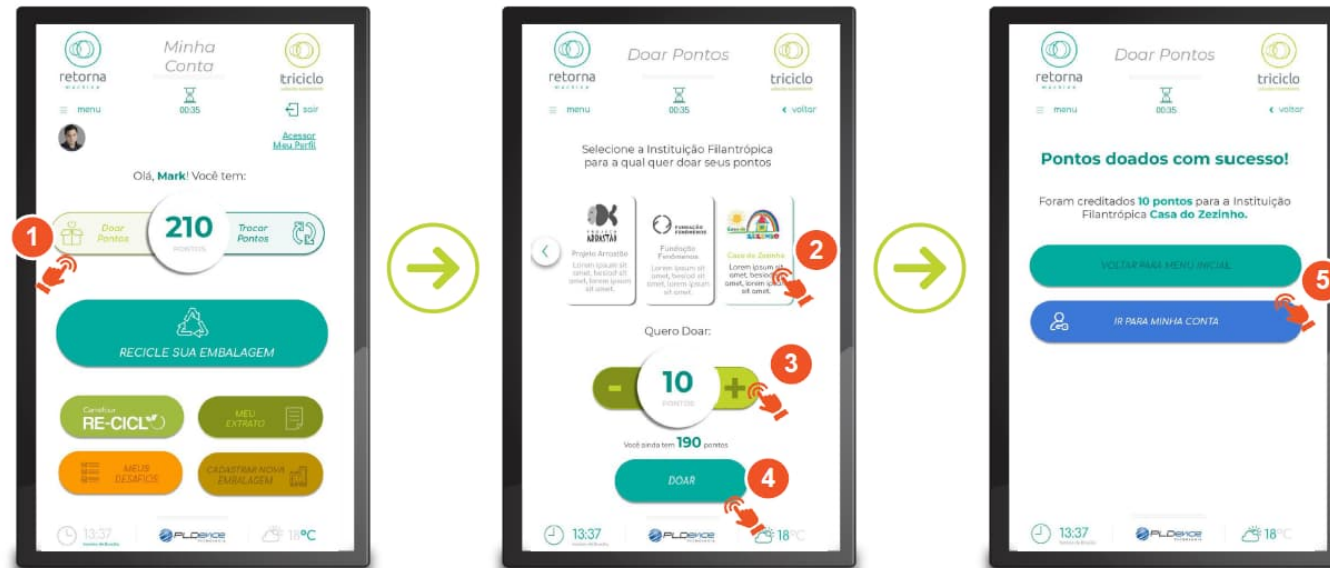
retorna machine

Minha Conta

triciclo

menu

00:35

sair

Acessar Meu Perfil

Olá, Mark! Você tem:

1

Doar Pontos

210 PONTOS

Trocar Pontos

RECICLE SUA EMBALAGEM

Carrefour RE-CICLO

MEU EXTRATO

MEUS DESAFIOS

CADASTRAR NOVA EMBALAGEM

13:37

PLDevice

18°C

retorna machine

Doar Pontos

triciclo

menu

00:35

voltar

Selecione a Instituição Filantrópica para a qual quer doar seus pontos

PROJETO ARRASTÃO

Projeto Arrastão Lorem ipsum sit amet, bessod sit amet, lorem ipsum sit amet.

FUNDAÇÃO FENOMENOS

Fundação Fenomenos Lorem ipsum sit amet, bessod sit amet, lorem ipsum sit amet.

Casa do Zezinho

Casa do Zezinho Lorem ipsum sit amet, bessod sit amet, lorem ipsum sit amet.

2

Quero Doar:

-

10 PONTOS

+

3

Você ainda tem 190 pontos

DOAR

4

13:37

PLDevice

18°C

retorna machine

Doar Pontos

triciclo

menu

00:35

voltar

Pontos doados com sucesso!

Foram creditados 10 pontos para a Instituição Filantrópica Casa do Zezinho.

VOLTAR PARA MENU INICIAL

5

IR PARA MINHA CONTA

13:37

PLDevice

18°C